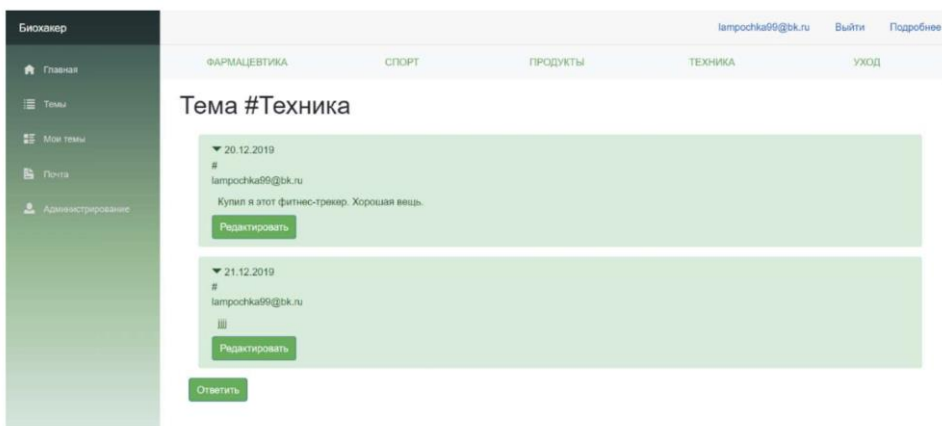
Биохакер

Главная

Темы

Мои темы

Почта

Администрирование

lampochka99@bk.ru Выйти Подробнее

ФАРМАЦЕВТИКА СПОРТ ПРОДУКТЫ ТЕХНИКА УХОД

Тема #Техника

▼ 20.12.2019
#
lampochka99@bk.ru

Купил я этот фитнес-трекер. Хорошая вещь.

Редактировать

▼ 21.12.2019
#
lampochka99@bk.ru

jjjj

Редактировать

Ответить